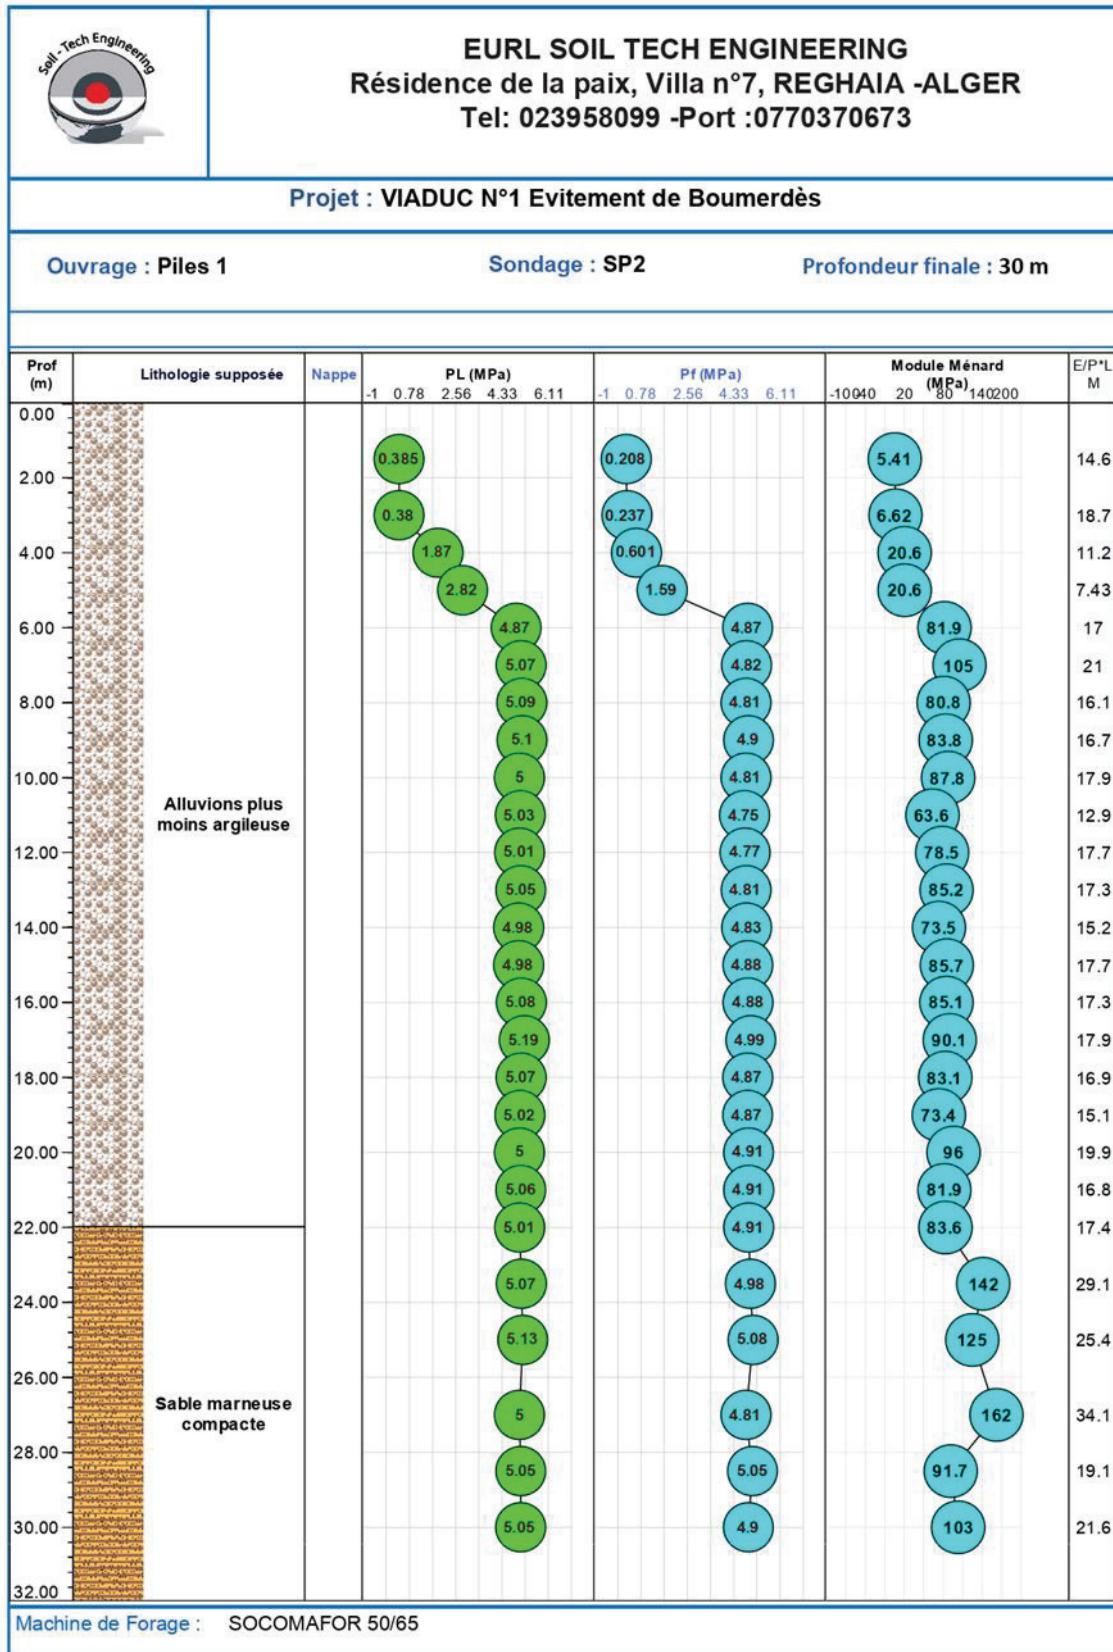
Soil - Tech Engineering

EURL SOIL TECH ENGINEERING
Résidence de la paix, Villa n°7, REGHAIA -ALGER
Tel: 023958099 -Port :0770370673

Projet : VIADUC N°1 Evitement de Boumerdès

Ouvrage : Piles 1

Sondage : SP2

Profondeur finale : 30 m

| Prof (m) | Lithologie supposée | Nappe | PL (MPa) -1 0.78 2.56 4.33 6.11 | Pf (MPa) -1 0.78 2.56 4.33 6.11 | Module Ménard (MPa) -10040 20 80 140200 | E/P*L M |
|---|---|---|---|---|---|---|
| 0.00 | | | | | | |
| 2.00 | | | 0.385 | 0.208 | 5.41 | 14.6 |
| | | | 0.38 | 0.237 | 6.62 | 18.7 |
| 4.00 | | | 1.87 | 0.601 | 20.6 | 11.2 |
| | | | 2.82 | 1.59 | 20.6 | 7.43 |
| 6.00 | | | 4.87 | 4.87 | 81.9 | 17 |
| | | | 5.07 | 4.82 | 105 | 21 |
| 8.00 | | | 5.09 | 4.81 | 80.8 | 16.1 |
| | | | 5.1 | 4.9 | 83.8 | 16.7 |
| 10.00 | Alluvions plus moins argileuse | | 5 | 4.81 | 87.8 | 17.9 |
| | | | 5.03 | 4.75 | 63.6 | 12.9 |
| 12.00 | | | 5.01 | 4.77 | 78.5 | 17.7 |
| | | | 5.05 | 4.81 | 85.2 | 17.3 |
| 14.00 | | | 4.98 | 4.83 | 73.5 | 15.2 |
| | | | 4.98 | 4.88 | 85.7 | 17.7 |
| 16.00 | | | 5.08 | 4.88 | 85.1 | 17.3 |
| | | | 5.19 | 4.99 | 90.1 | 17.9 |
| 18.00 | | | 5.07 | 4.87 | 83.1 | 16.9 |
| | | | 5.02 | 4.87 | 73.4 | 15.1 |
| 20.00 | | | 5 | 4.91 | 96 | 19.9 |
| | | | 5.06 | 4.91 | 81.9 | 16.8 |
| 22.00 | | | 5.01 | 4.91 | 83.6 | 17.4 |
| 24.00 | | | 5.07 | 4.98 | 142 | 29.1 |
| | | | 5.13 | 5.08 | 125 | 25.4 |
| 26.00 | | | | | | |
| | Sable marneuse compacte | | 5 | 4.81 | 162 | 34.1 |
| 28.00 | | | 5.05 | 5.05 | 91.7 | 19.1 |
| 30.00 | | | 5.05 | 4.9 | 103 | 21.6 |
| 32.00 | | | | | | |

Machine de Forage : SOCOMAFOR 50/65